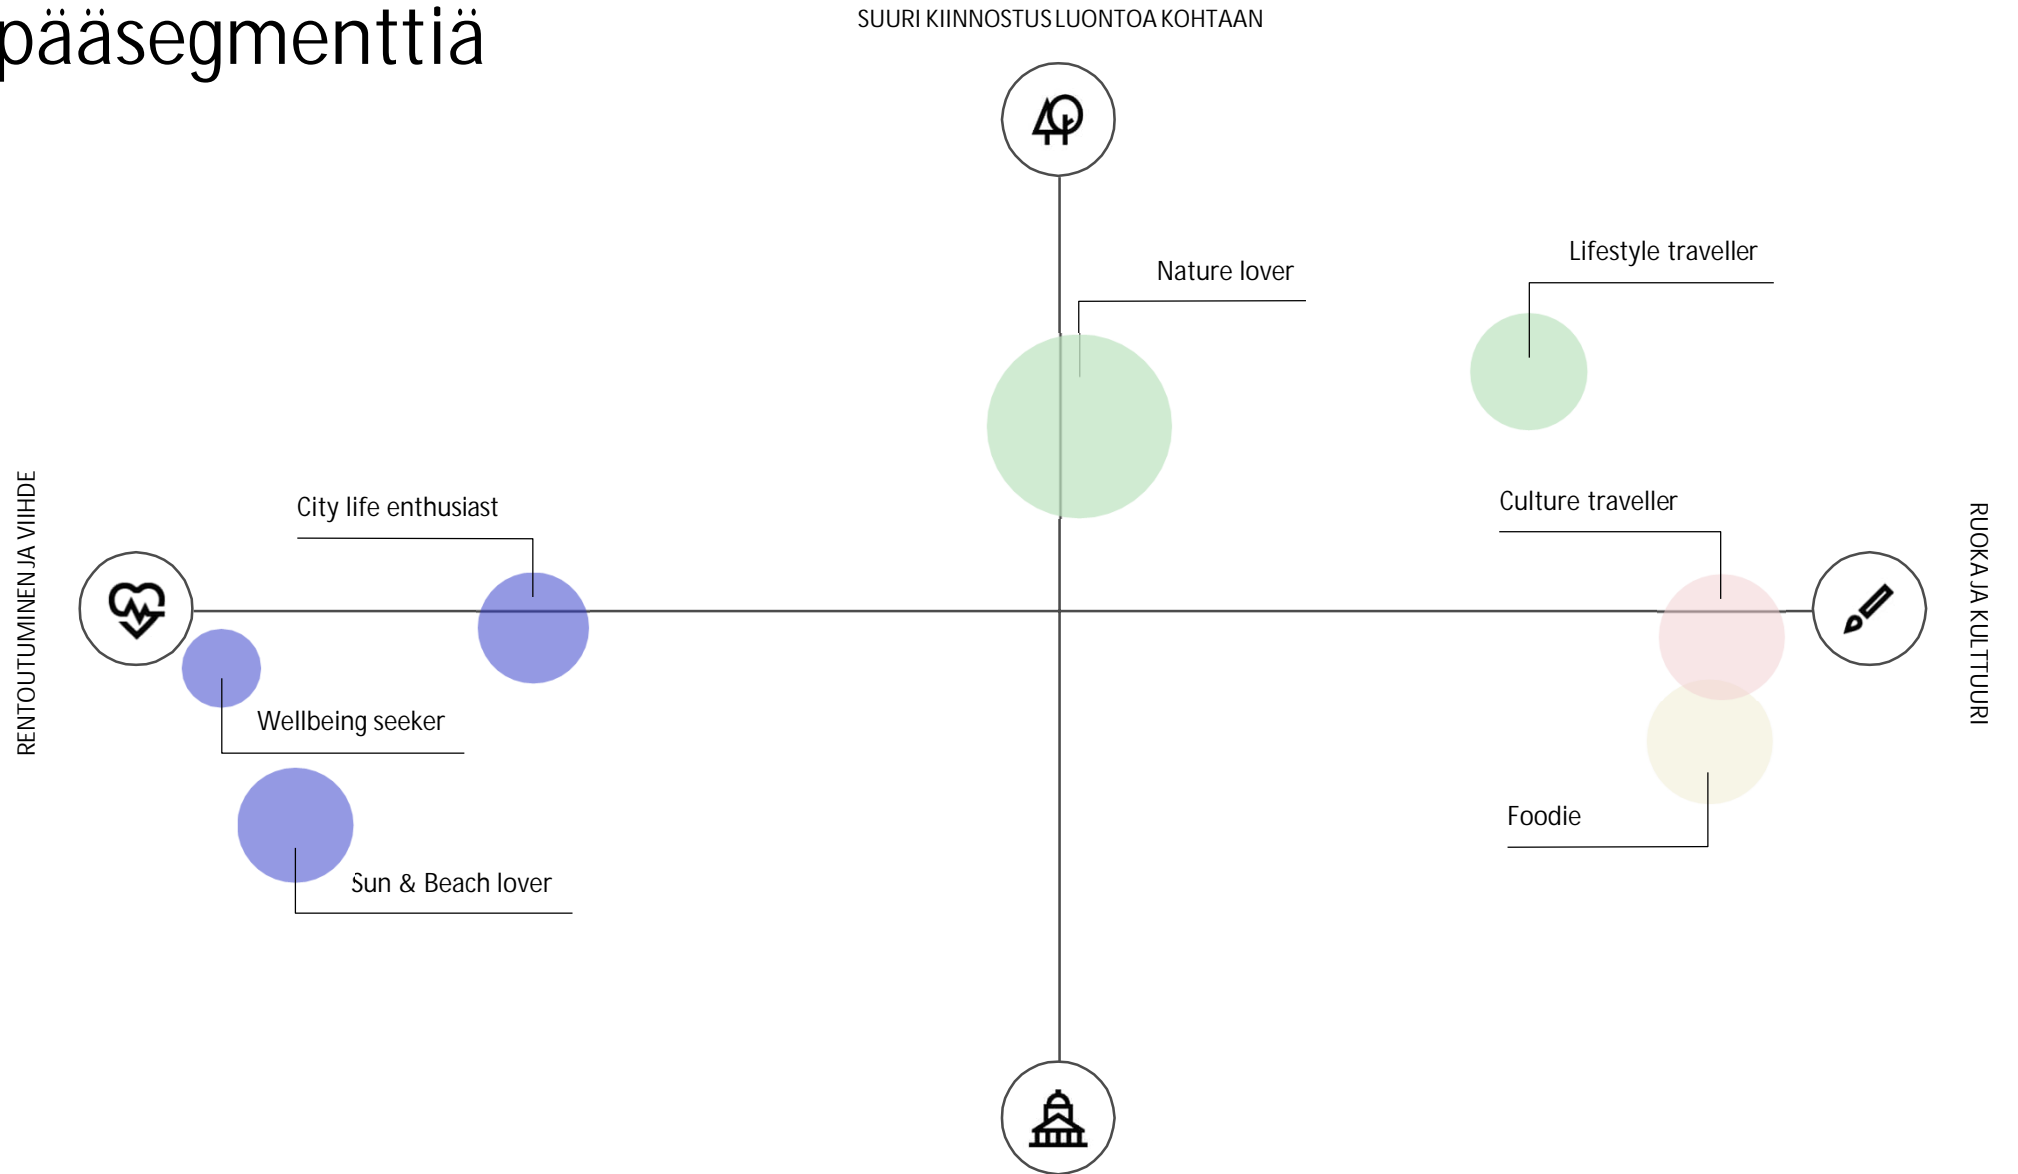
pääsegmenttiä

SUURI KIINNOSTUS LUONTOA KOHTAAN

Nature lover

Lifestyle traveller

RENTOUTUMINEN JA VIIHDE

City life enthusiast

Culture traveller

RUOKA JA KULTTUURI

Wellbeing seeker

Foodie

Sun & Beach lover